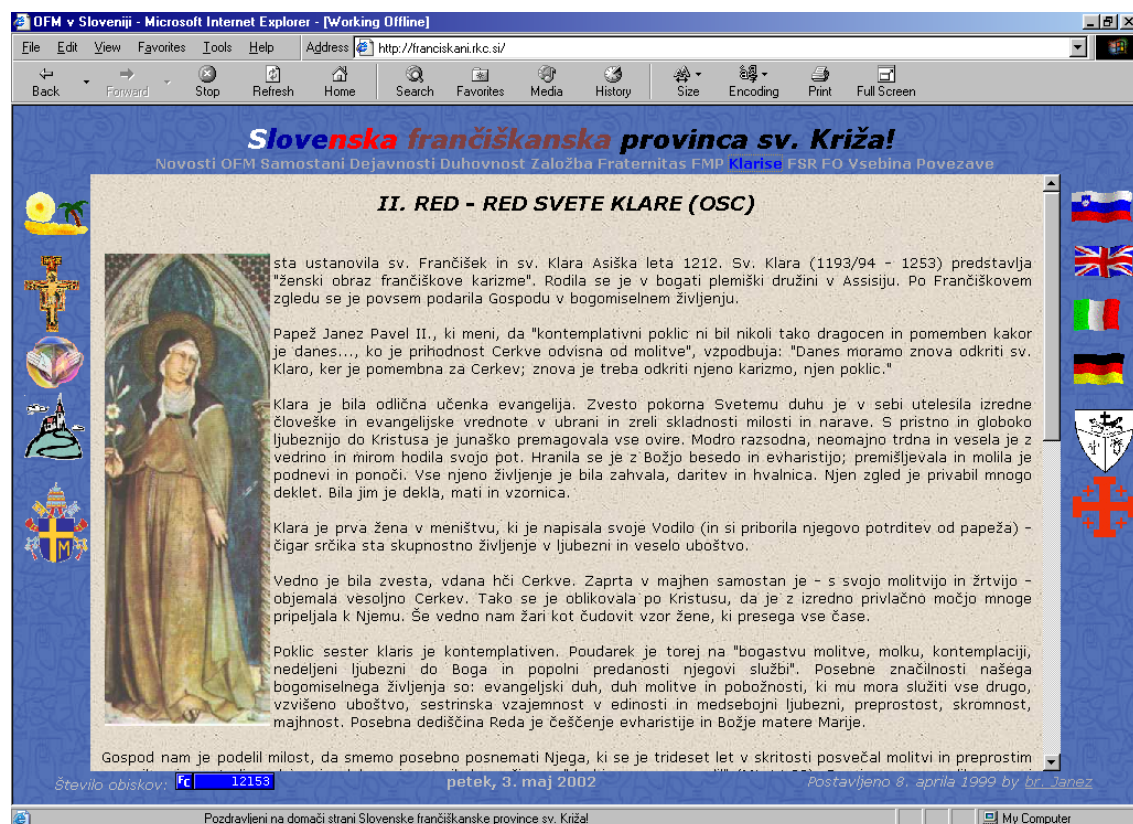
OFM v Sloveniji - Microsoft Internet Explorer - [Working Offline]

File Edit View Favorites Tools Help Address http://franciskani.rkc.si/

Back Forward Stop Refresh Home Search Favorites Media History Size Encoding Print Full Screen

Slovenska frančiškanska provinca sv. Križa!

Novosti OFM Samostani Dejavnosti Duhovnost Založba Fraternitas FMP Klarise FSR FO Vsebina Povezave

II. RED - RED SVETE KLARE (OSC)

sta ustanovila sv. Frančišek in sv. Klara Asiška leta 1212. Sv. Klara (1193/94 - 1253) predstavlja "ženski obraz frančiškove karizme". Rodila se je v bogati plemiški družini v Assisiju. Po Frančiškovem zgledu se je povsem podarila Gospodu v bogomiselnem življenju.

Papež Janez Pavel II., ki meni, da "kontemplativni poklic ni bil nikoli tako dragocen in pomemben kakor je danes..., ko je prihodnost Cerkve odvisna od molitve", vzpodbuja: "Danes moramo znova odkriti sv. Klaro, ker je pomembna za Cerkev; znova je treba odkriti njeno karizmo, njen poklic."

Klara je bila odlična učenka evangelija. Zvesto pokorna Svetemu duhu je v sebi utelesila izredne človeške in evangeljske vrednote v ubrani in zreli skladnosti milosti in narave. S pristno in globoko ljubeznijo do Kristusa je junaško premagovala vse ovire. Modro razsodna, neomajno trdna in vesela je z vedrino in mirom hodila svojo pot. Hranila se je z Božjo besedo in evharistijo; premišljevala in molila je podnevi in ponoči. Vse njeno življenje je bila zahvala, daritev in hvalnica. Njen zgled je privabil mnogo deklet. Bila jim je dekla, mati in vzornica.

Klara je prva žena v meništvu, ki je napisala svoje Vodilo (in si priborila njegovo potrditev od papeža) - čigar srčika sta skupnostno življenje v ljubezni in veselo uboštvo.

Vedno je bila zvesta, vdana hči Cerkve. Zaprta v majhen samostan je - s svojo molitvijo in žrtvijo - objemala vesoljno Cerkev. Tako se je oblikovala po Kristusu, da je z izredno privlačno močjo mnoge pripeljala k Njemu. Še vedno nam žari kot čudovit vzor žene, ki presega vse čase.

Poklic sester klaris je kontemplativen. Poudarek je torej na "bogastvu molitve, molku, kontemplaciji, nedeljeni ljubezni do Boga in popolni predanosti njegovi službi". Posebne značilnosti našega bogomiselnega življenja so: evangeljski duh, duh molitve in pobožnosti, ki mu mora služiti vse drugo, vzvišeno uboštvo, sestrinska vzajemnost v edinosti in medsebojni ljubezni, preprostost, skromnost, majhnost. Posebna dediščina Reda je češčenje evharistije in Božje matere Marije.

Gospod nam je podelil milost, da smemo posebno posnemati Njega, ki se je trideset let v skritosti posvečal molitvi in preprostim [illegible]

Število obiskov: 12153 petek, 3. maj 2002 Postavljeno 8. aprila 1999 by br. Janez

Pozdravljeni na domači strani Slovenske frančiškanske province sv. Križa! My Computer